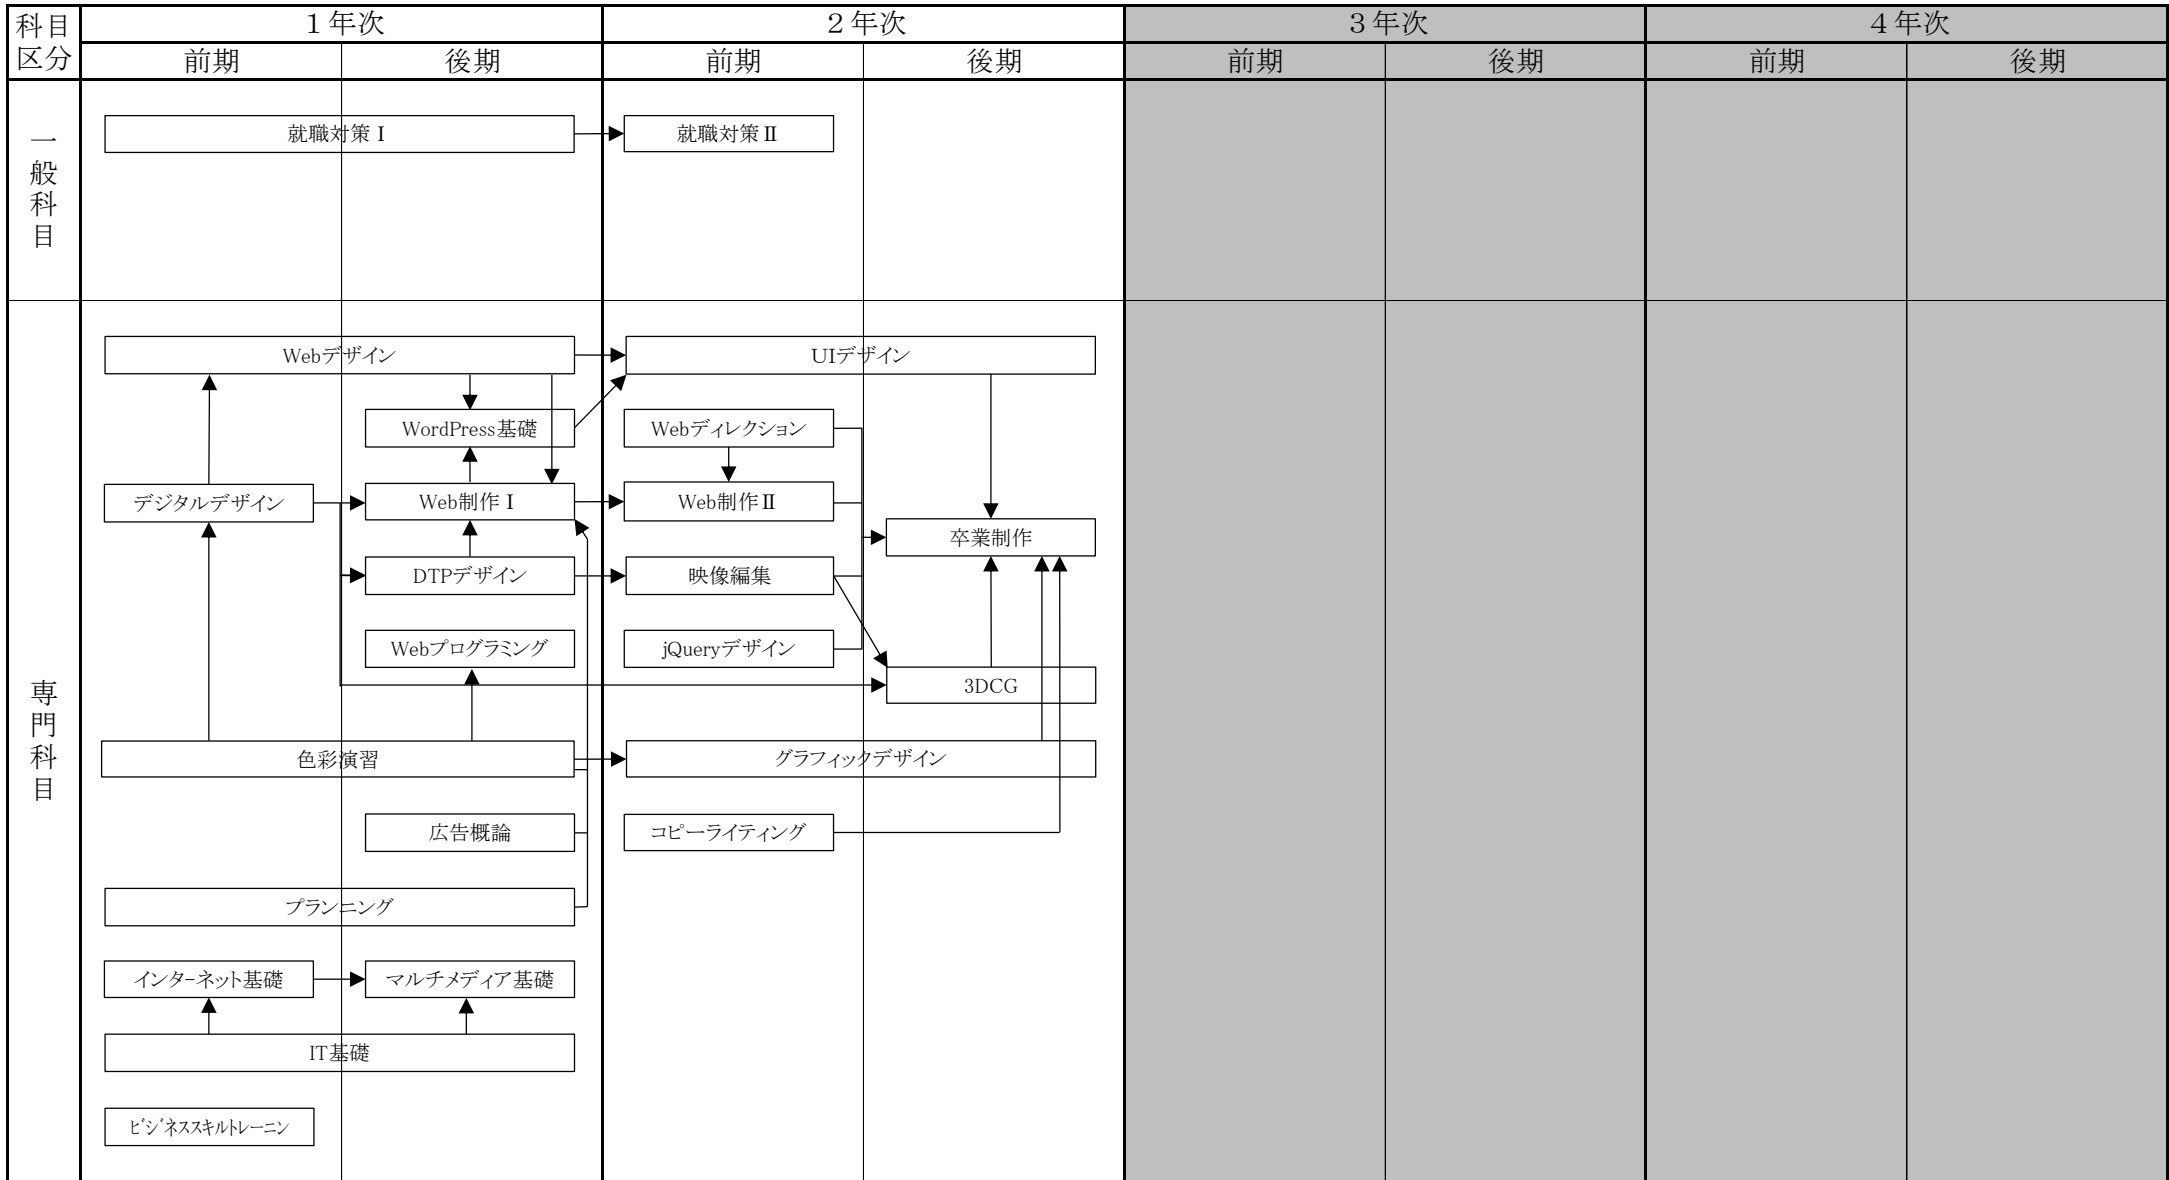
| 科目区分 | 1年次 | | 2年次 | | 3年次 | | 4年次 | |
|---|---|---|---|---|---|---|---|---|
| | 前期 | 後期 | 前期 | 後期 | 前期 | 後期 | 前期 | 後期 |

一般科目

就職対策Ⅰ
就職対策Ⅱ

専門科目

Webデザイン
UIデザイン
WordPress基礎
Webディレクション
デジタルデザイン
Web制作Ⅰ
Web制作Ⅱ
卒業制作
DTPデザイン
映像編集
Webプログラミング
jQueryデザイン
3DCG
色彩演習
グラフィックデザイン
広告概論
コピーライティング
プランニング
インターネット基礎
マルチメディア基礎
IT基礎
ﾋﾞｼﾞﾈｽｽｷﾙﾄﾚｰﾆﾝ